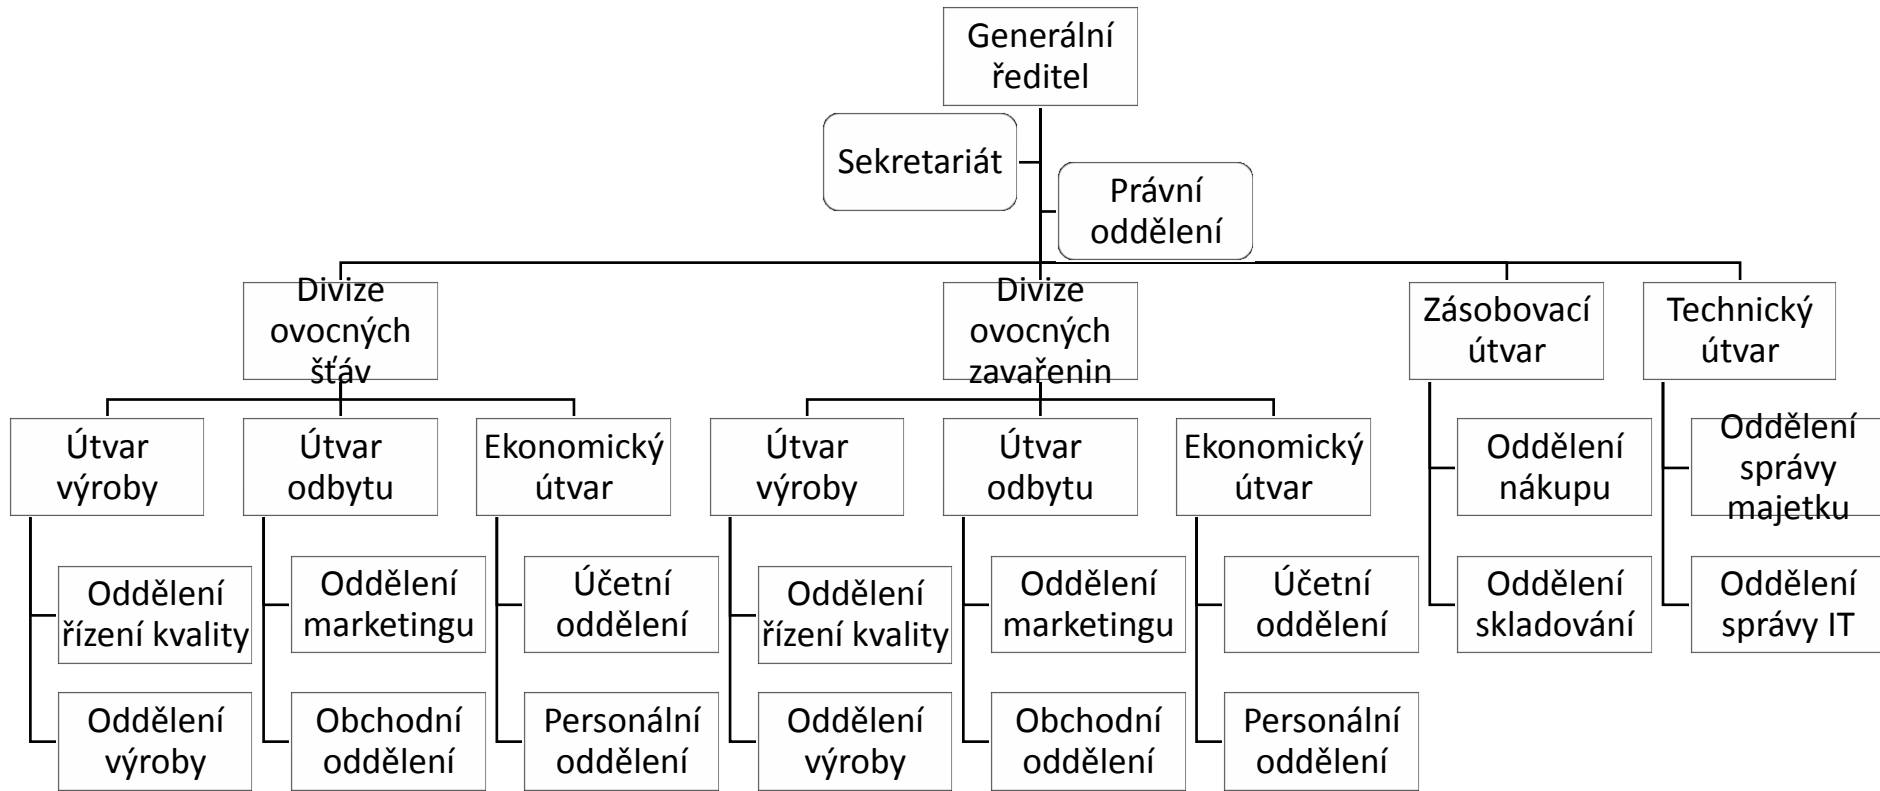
Generální ředitel

Sekretariát

Právní oddělení

Divize ovocných šťáv

Útvar výroby

Oddělení řízení kvality

Oddělení výroby

Útvar odbytu

Oddělení marketingu

Obchodní oddělení

Ekonomický útvar

Účetní oddělení

Personální oddělení

Divize ovocných zavařenin

Útvar výroby

Oddělení řízení kvality

Oddělení výroby

Útvar odbytu

Oddělení marketingu

Obchodní oddělení

Ekonomický útvar

Účetní oddělení

Personální oddělení

Zásobovací útvar

Oddělení nákupu

Oddělení skladování

Technický útvar

Oddělení správy majetku

Oddělení správy IT